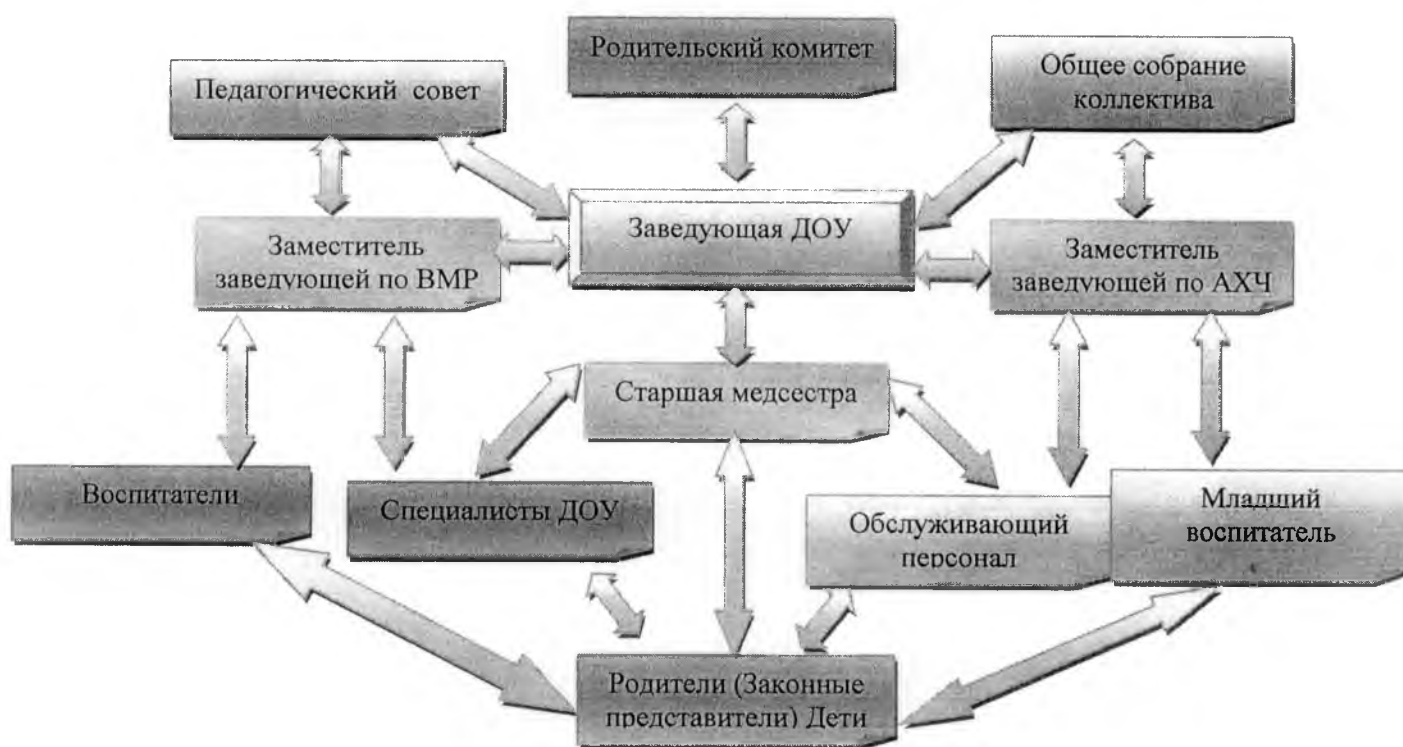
Родительский комитет

Педагогический совет

Общее собрание коллектива

Заведующая ДОУ

Заместитель заведующей по ВМР

Заместитель заведующей по АХЧ

Старшая медсестра

Воспитатели

Специалисты ДОУ

Обслуживающий персонал

Младший воспитатель

Родители (Законные представители) Дети